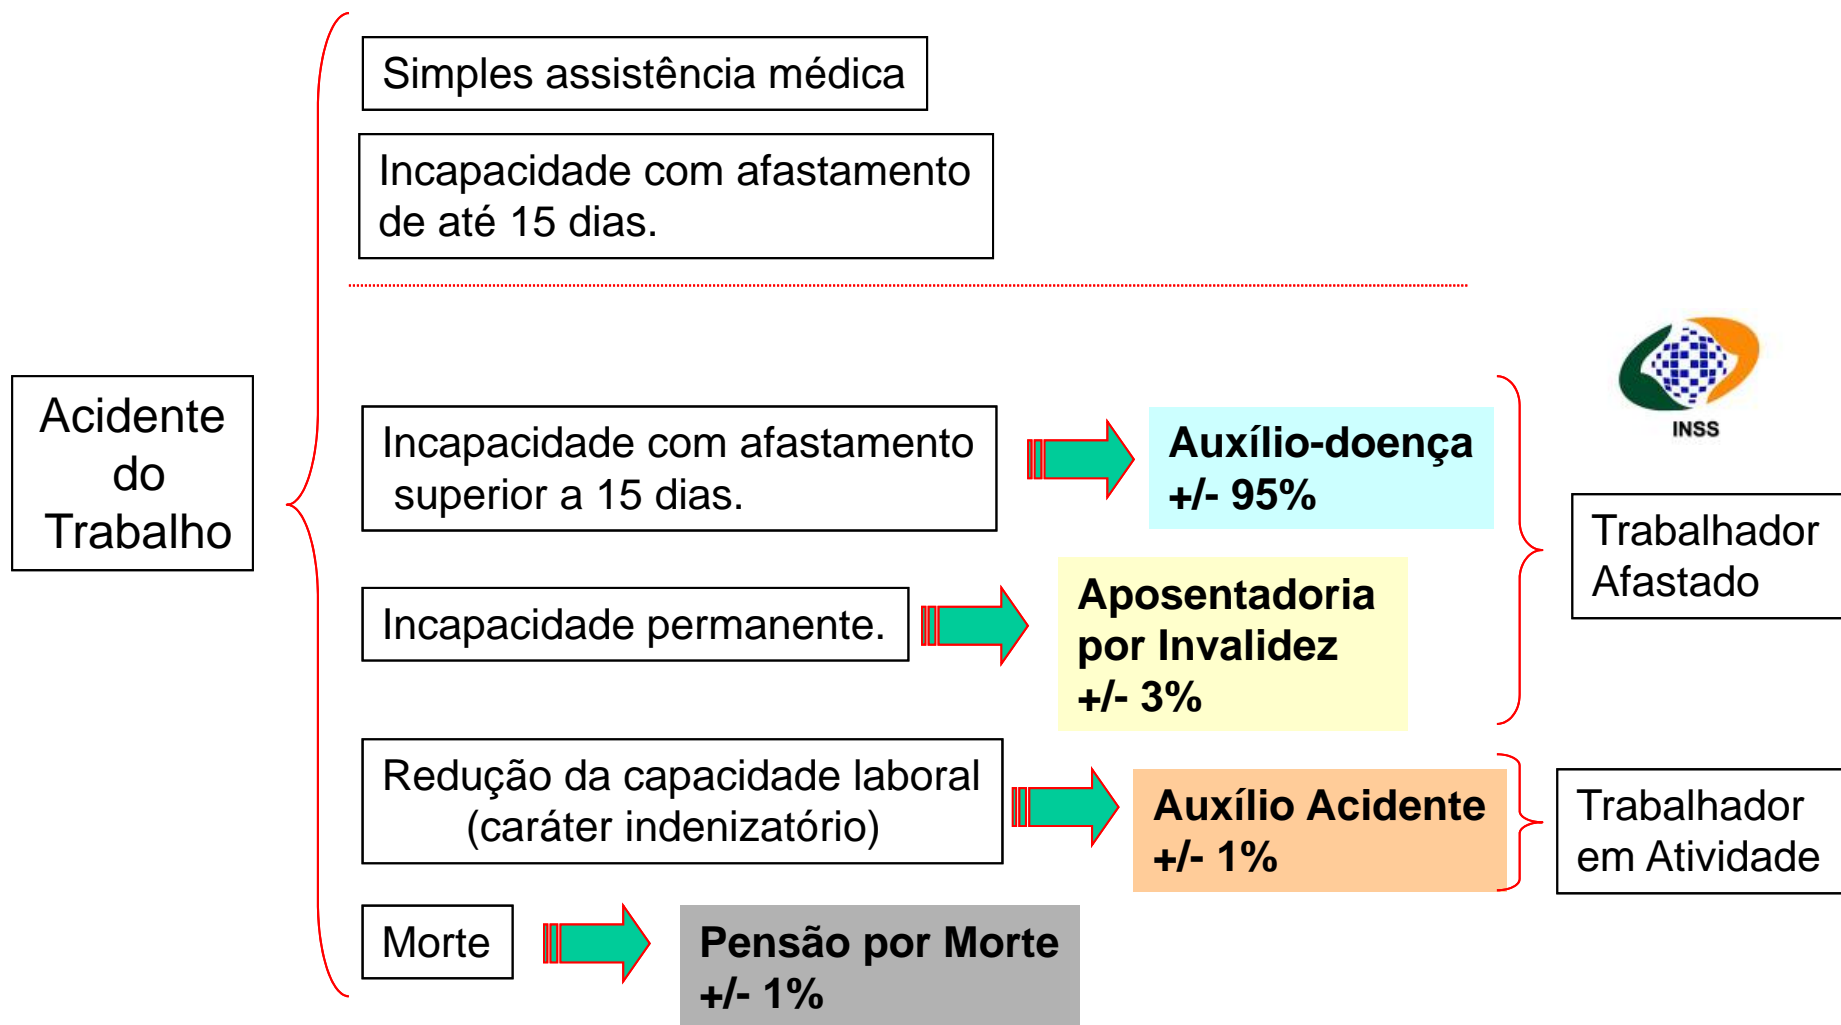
Acidente do Trabalho

Simples assistência médica

Incapacidade com afastamento de até 15 dias.

Incapacidade com afastamento superior a 15 dias.

Auxílio-doença +/- 95%

INSS

Trabalhador Afastado

Incapacidade permanente.

Aposentadoria por Invalidez +/- 3%

Redução da capacidade laboral (caráter indenizatório)

Auxílio Acidente +/- 1%

Trabalhador em Atividade

Morte

Pensão por Morte +/- 1%